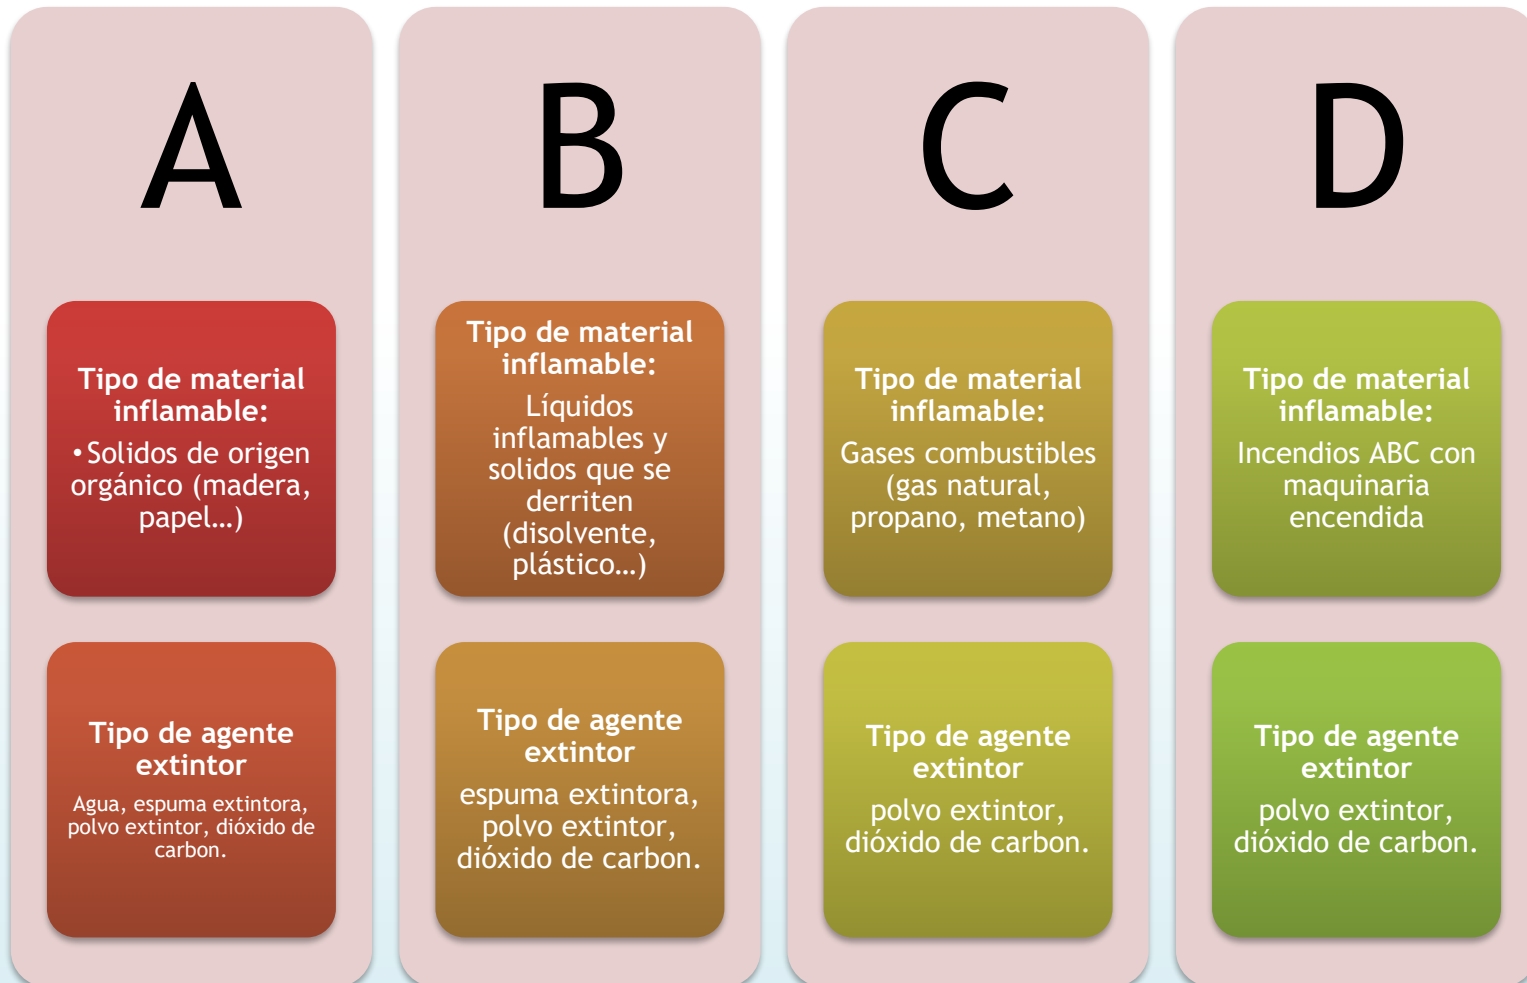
A

Tipo de material inflamable:

• Solidos de origen orgánico (madera, papel…)

Tipo de agente extintor

Agua, espuma extintora, polvo extintor, dióxido de carbon.

B

Tipo de material inflamable:

Líquidos inflamables y solidos que se derriten (disolvente, plástico…)

Tipo de agente extintor

espuma extintora, polvo extintor, dióxido de carbon.

C

Tipo de material inflamable:

Gases combustibles (gas natural, propano, metano)

Tipo de agente extintor

polvo extintor, dióxido de carbon.

D

Tipo de material inflamable:

Incendios ABC con maquinaria encendida

Tipo de agente extintor

polvo extintor, dióxido de carbon.